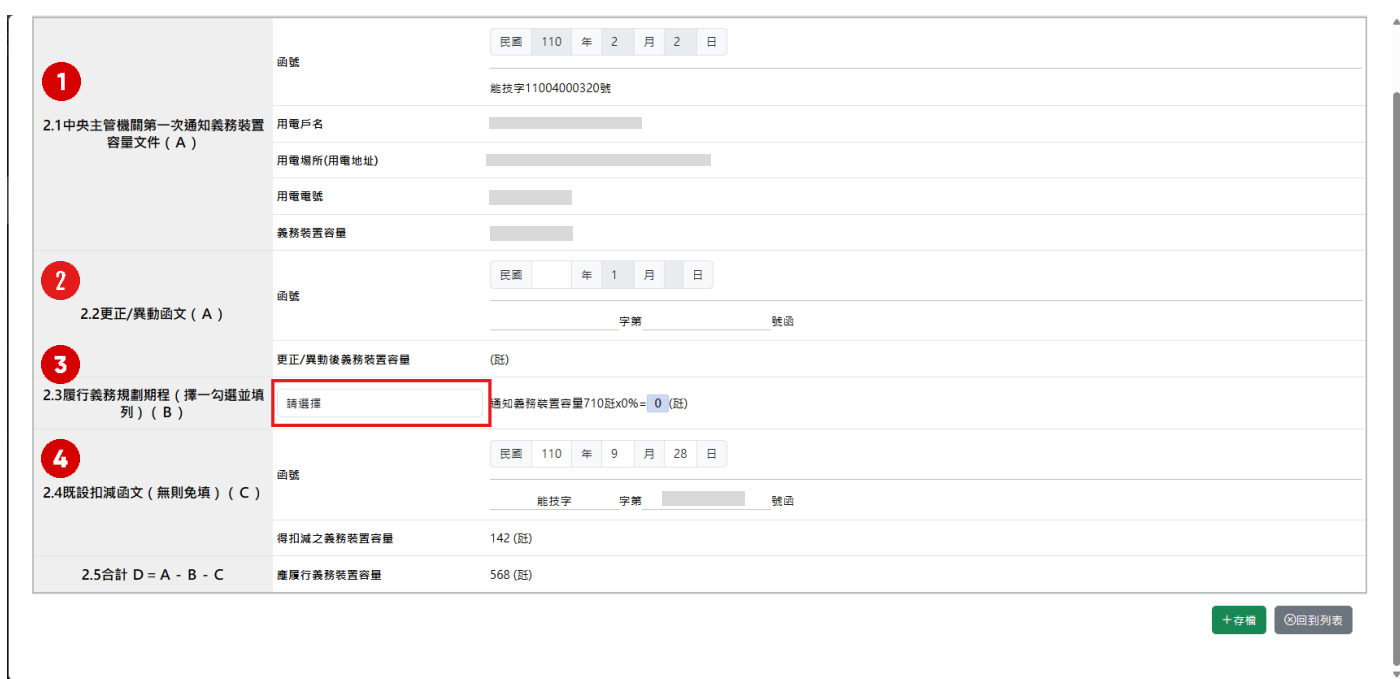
1
2.1中央主管機關第一次通知義務裝置容量文件（A）

函號
民國 110 年 2 月 2 日
能技字11004000320號

用電戶名

用電場所(用電地址)

用電電號

義務裝置容量

2
2.2更正/異動函文（A）

函號
民國 年 1 月 日
字第 號函

更正/異動後義務裝置容量
(瓩)

3
2.3履行義務規劃期程（擇一勾選並填列）（B）
請選擇
通知義務裝置容量710瓩x0%= 0 (瓩)

4
2.4既設扣減函文（無則免填）（C）

函號
民國 110 年 9 月 28 日
能技字 字第 號函

得扣減之義務裝置容量
142 (瓩)

2.5合計 D = A - B - C
應履行義務裝置容量
568 (瓩)

+存檔
⊗回到列表